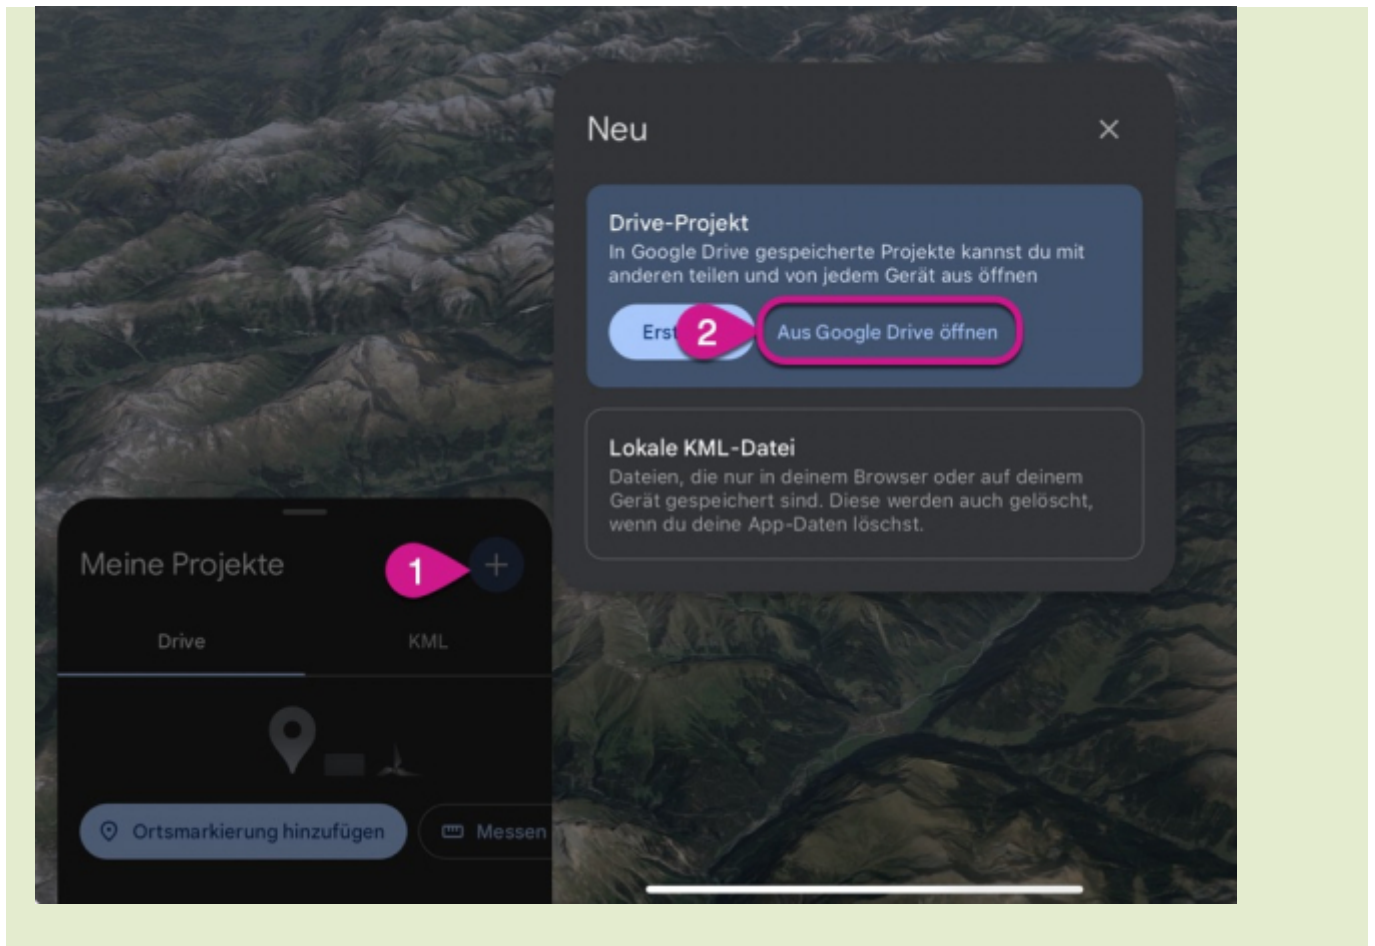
Neu

×

Drive-Projekt
In Google Drive gespeicherte Projekte kannst du mit anderen teilen und von jedem Gerät aus öffnen

Erst

2

Aus Google Drive öffnen

Lokale KML-Datei
Dateien, die nur in deinem Browser oder auf deinem Gerät gespeichert sind. Diese werden auch gelöscht, wenn du deine App-Daten löschst.

Meine Projekte

1

+

Drive

KML

Ortsmarkierung hinzufügen

Messen